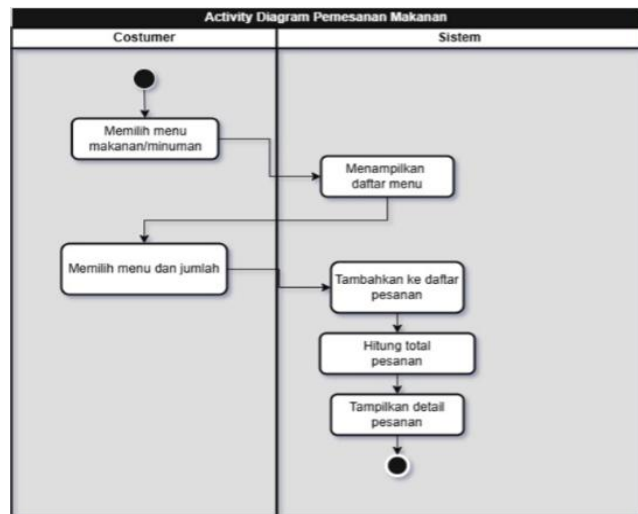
Activity Diagram Pemesanan Makanan

Costumer

Sistem

Memilih menu makanan/minuman

Menampilkan daftar menu

Memilih menu dan jumlah

Tambahkan ke daftar pesanan

Hitung total pesanan

Tampilkan detail pesanan